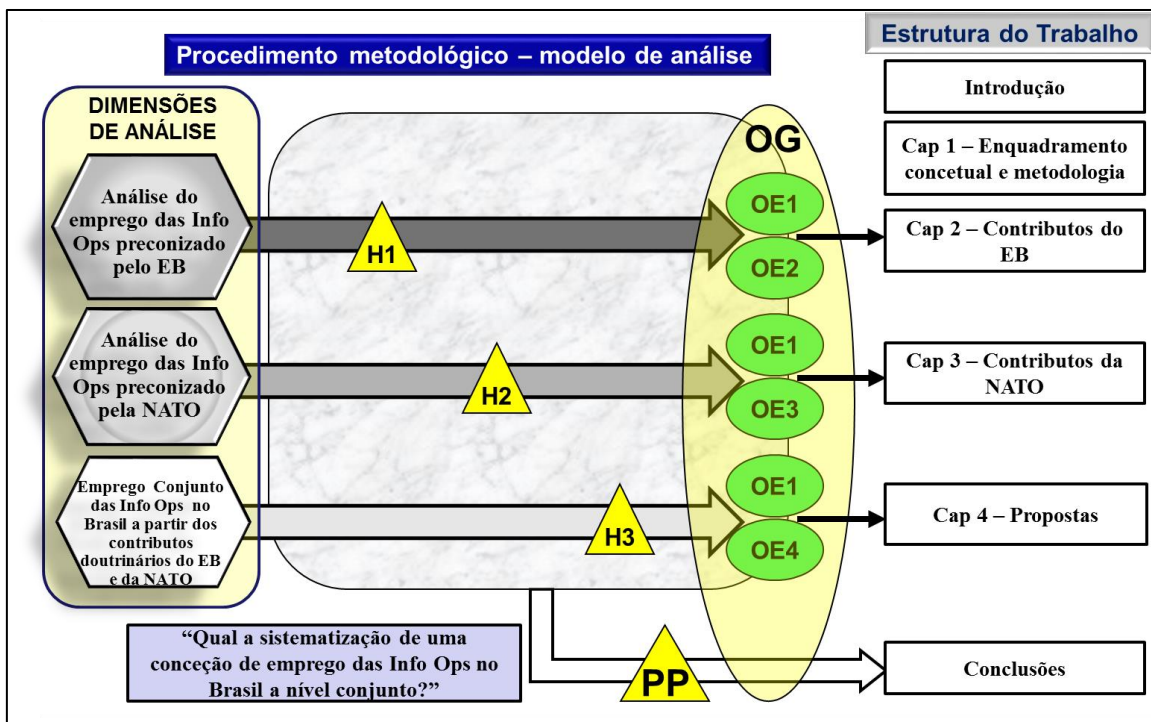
Procedimento metodológico – modelo de análise

Estrutura do Trabalho

DIMENSÕES DE ANÁLISE

Análise do emprego das Info Ops preconizado pelo EB

Análise do emprego das Info Ops preconizado pela NATO

Emprego Conjunto das Info Ops no Brasil a partir dos contributos doutrinários do EB e da NATO

H1

H2

H3

OG

OE1

OE2

OE1

OE3

OE1

OE4

PP

Introdução

Cap 1 – Enquadramento concetual e metodologia

Cap 2 – Contributos do EB

Cap 3 – Contributos da NATO

Cap 4 – Propostas

Conclusões

“Qual a sistematização de uma conceção de emprego das Info Ops no Brasil a nível conjunto?”